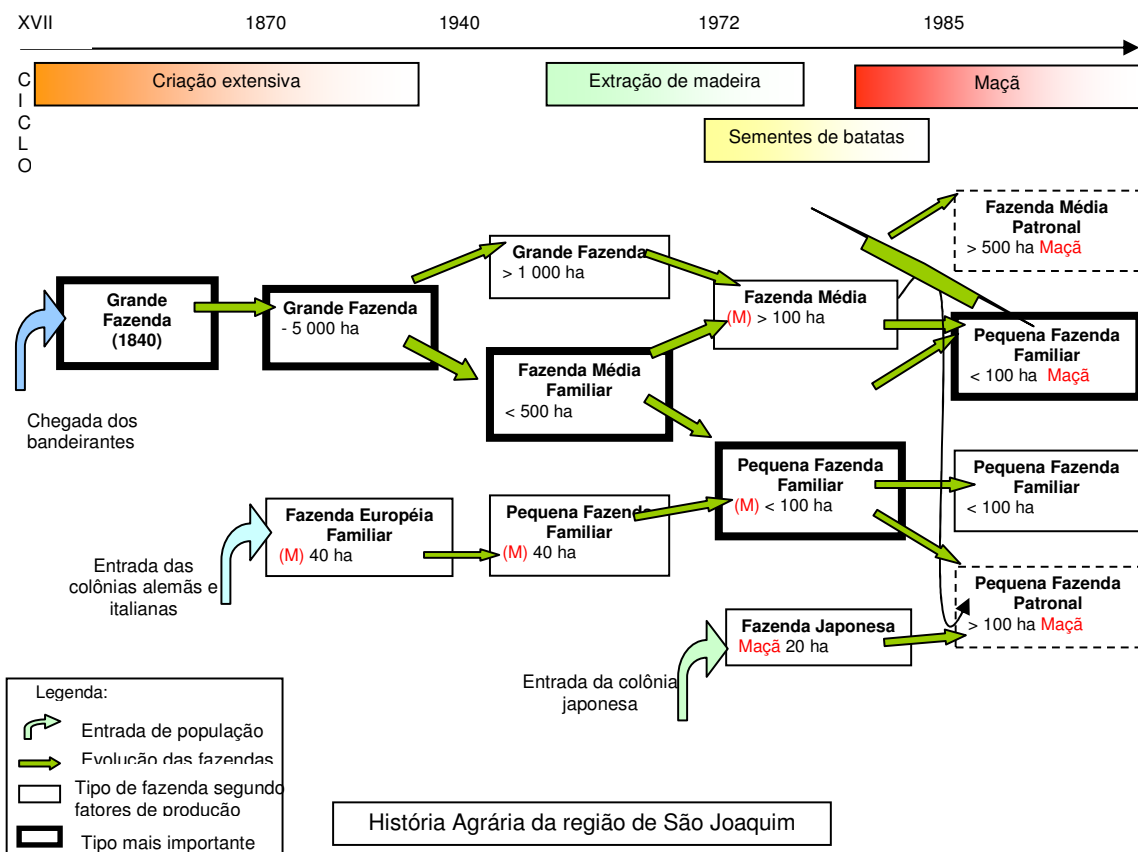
XVII 1870 1940 1972 1985

CICLO

Criação extensiva

Extração de madeira

Maçã

Sementes de batatas

Grande Fazenda (1840)

Chegada dos bandeirantes

Grande Fazenda
- 5 000 ha

Grande Fazenda
> 1 000 ha

Fazenda Média Familiar
< 500 ha

Fazenda Média
(M) > 100 ha

Fazenda Média Patronal
> 500 ha Maçã

Pequena Fazenda Familiar
< 100 ha Maçã

Pequena Fazenda Familiar
(M) < 100 ha

Pequena Fazenda Familiar
< 100 ha

Fazenda Européia Familiar
(M) 40 ha

Entrada das colônias alemãs e italianas

Pequena Fazenda Familiar
(M) 40 ha

Pequena Fazenda Patronal
> 100 ha Maçã

Fazenda Japonesa
Maçã 20 ha

Entrada da colônia japonesa

Legenda:
Entrada de população
Evolução das fazendas
Tipo de fazenda segundo fatores de producão
Tipo mais importante

História Agrária da região de São Joaquim